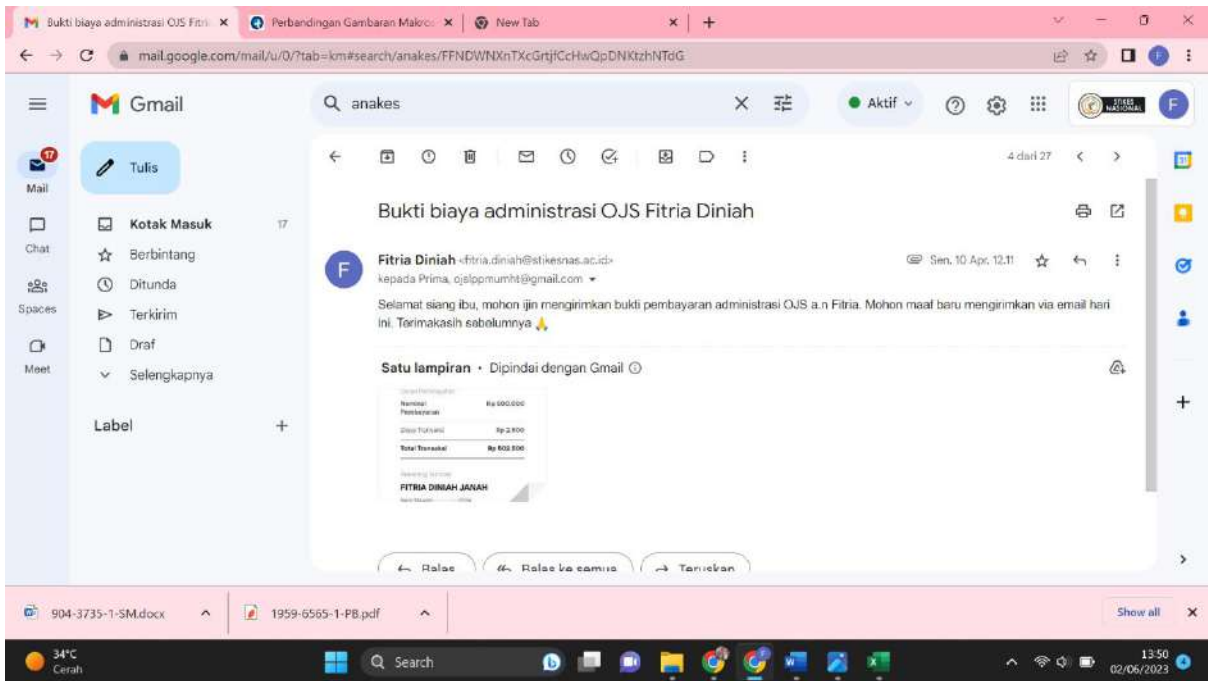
Bukti biaya administrasi OJS Fitri ×
Perbandingan Gambaran Makro ×
New Tab ×
+

mail.google.com/mail/u/0/?tab=km#search/anakes/FFNDWNXnTXcGrtjfCcHwQpDNKtzhNTdG

Gmail
anakes
Aktif

17
Mail
Chat
Spaces
Meet

Tulis
Kotak Masuk 17
Berbintang
Ditunda
Terkirim
Draf
Selengkapnya

Label +

4 dari 27

Bukti biaya administrasi OJS Fitria Diniah

Fitria Diniah <fitria.diniah@stikesnas.ac.id>
kepada Prima, ojslppmumht@gmail.com
Sen, 10 Apr, 12.11

Selamat siang ibu, mohon ijin mengirimkan bukti pembayaran administrasi OJS a.n Fitria. Mohon maaf baru mengirimkan via email hari ini. Terimakasih sebelumnya 🙏

Satu lampiran • Dipindai dengan Gmail

Nominal Pembayaran Rp 500.000
Biaya Transaksi Rp 2.500
Total Transaksi Rp 502.500
FITRIA DINIAH JANAH

Balas
Balas ke semua
Teruskan

904-3735-1-SM.docx
1959-6565-1-PB.pdf
Show all

34°C
Cerah
Search
13.50
02/06/2023